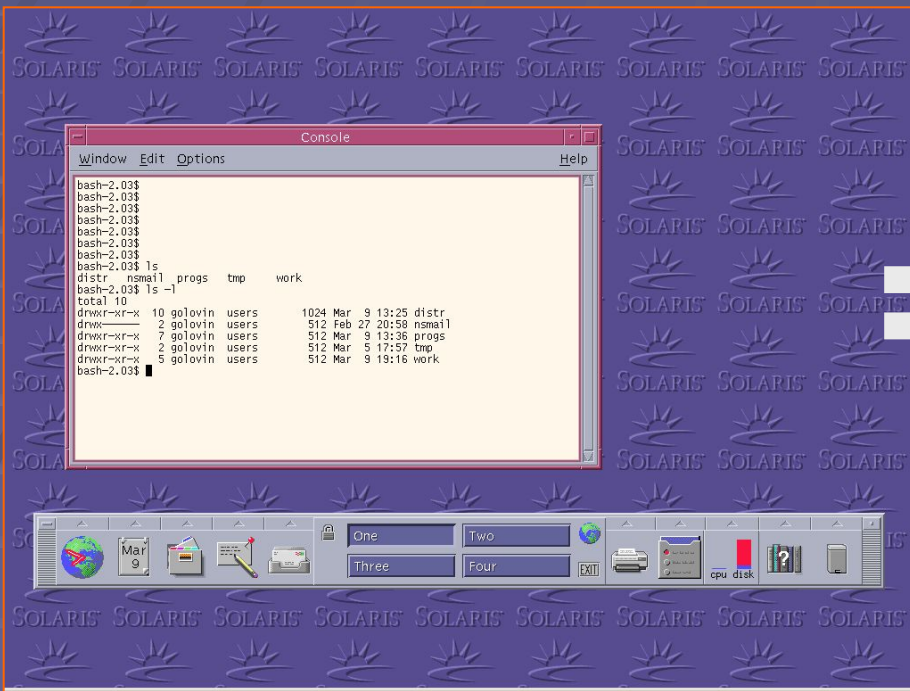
SOLARIS SOLARIS SOLARIS SOLARIS SOLARIS SOLARIS SOLARIS SOLARIS SOLARIS

Console

Window Edit Options Help

bash-2.03$
bash-2.03$
bash-2.03$
bash-2.03$
bash-2.03$
bash-2.03$
bash-2.03$
bash-2.03$ ls
distr nsmail progs tmp work
bash-2.03$ ls -l
total 10
drwxr-xr-x 10 golovin users 1024 Mar 9 13:25 distr
drwx------ 2 golovin users 512 Feb 27 20:58 nsmail
drwxr-xr-x 7 golovin users 512 Mar 9 13:36 progs
drwxr-xr-x 2 golovin users 512 Mar 5 17:57 tmp
drwxr-xr-x 5 golovin users 512 Mar 9 19:16 work
bash-2.03$

Mar 9

One Two Three Four EXIT

cpu disk

SOLARIS SOLARIS SOLARIS SOLARIS SOLARIS SOLARIS SOLARIS SOLARIS SOLARIS